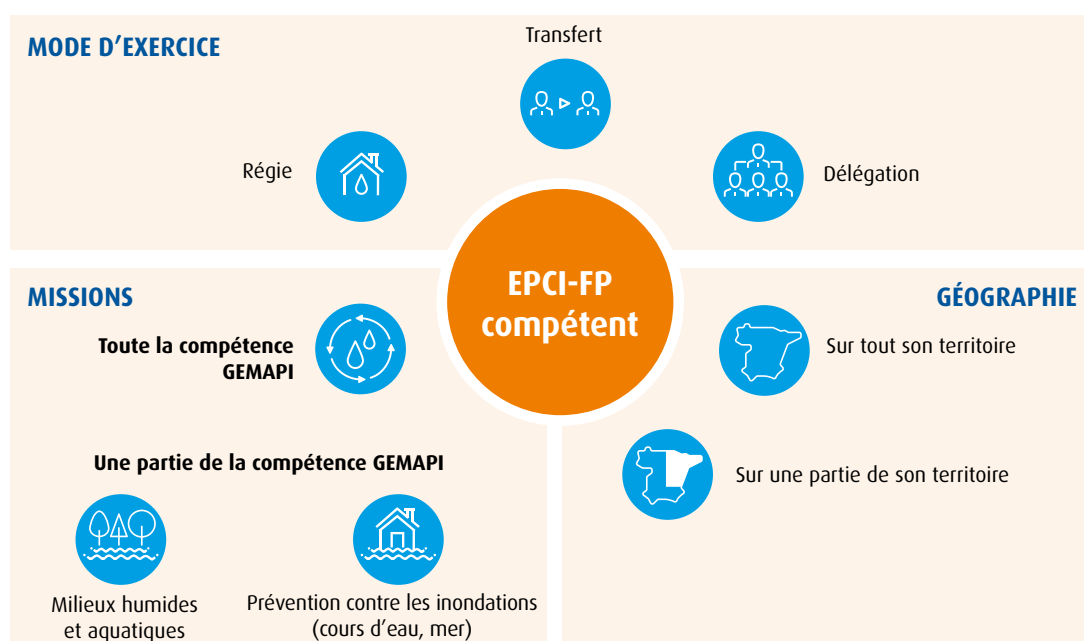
MODE D'EXERCICE

Transfert

Régie

Délégation

EPCI-FP compétent

MISSIONS

Toute la compétence GEMAPI

Une partie de la compétence GEMAPI

Milieux humides et aquatiques

Prévention contre les inondations (cours d'eau, mer)

GÉOGRAPHIE

Sur tout son territoire

Sur une partie de son territoire